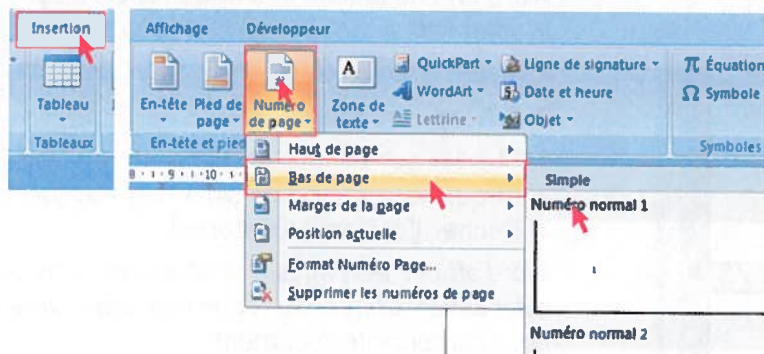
Insertion

Tableau

Tableaux

Affichage Développeur

En-tête Pied de page

Numéro de page

Zone de texte

En-tête et pied

QuickPart

WordArt

Lettrine

Ligne de signature

Date et heure

Objet

Équation

Symbole

Symboles

Haut de page

Bas de page

Marges de la page

Position actuelle

Format Numéro Page...

Supprimer les numéros de page

Simple

Numéro normal 1

Numéro normal 2